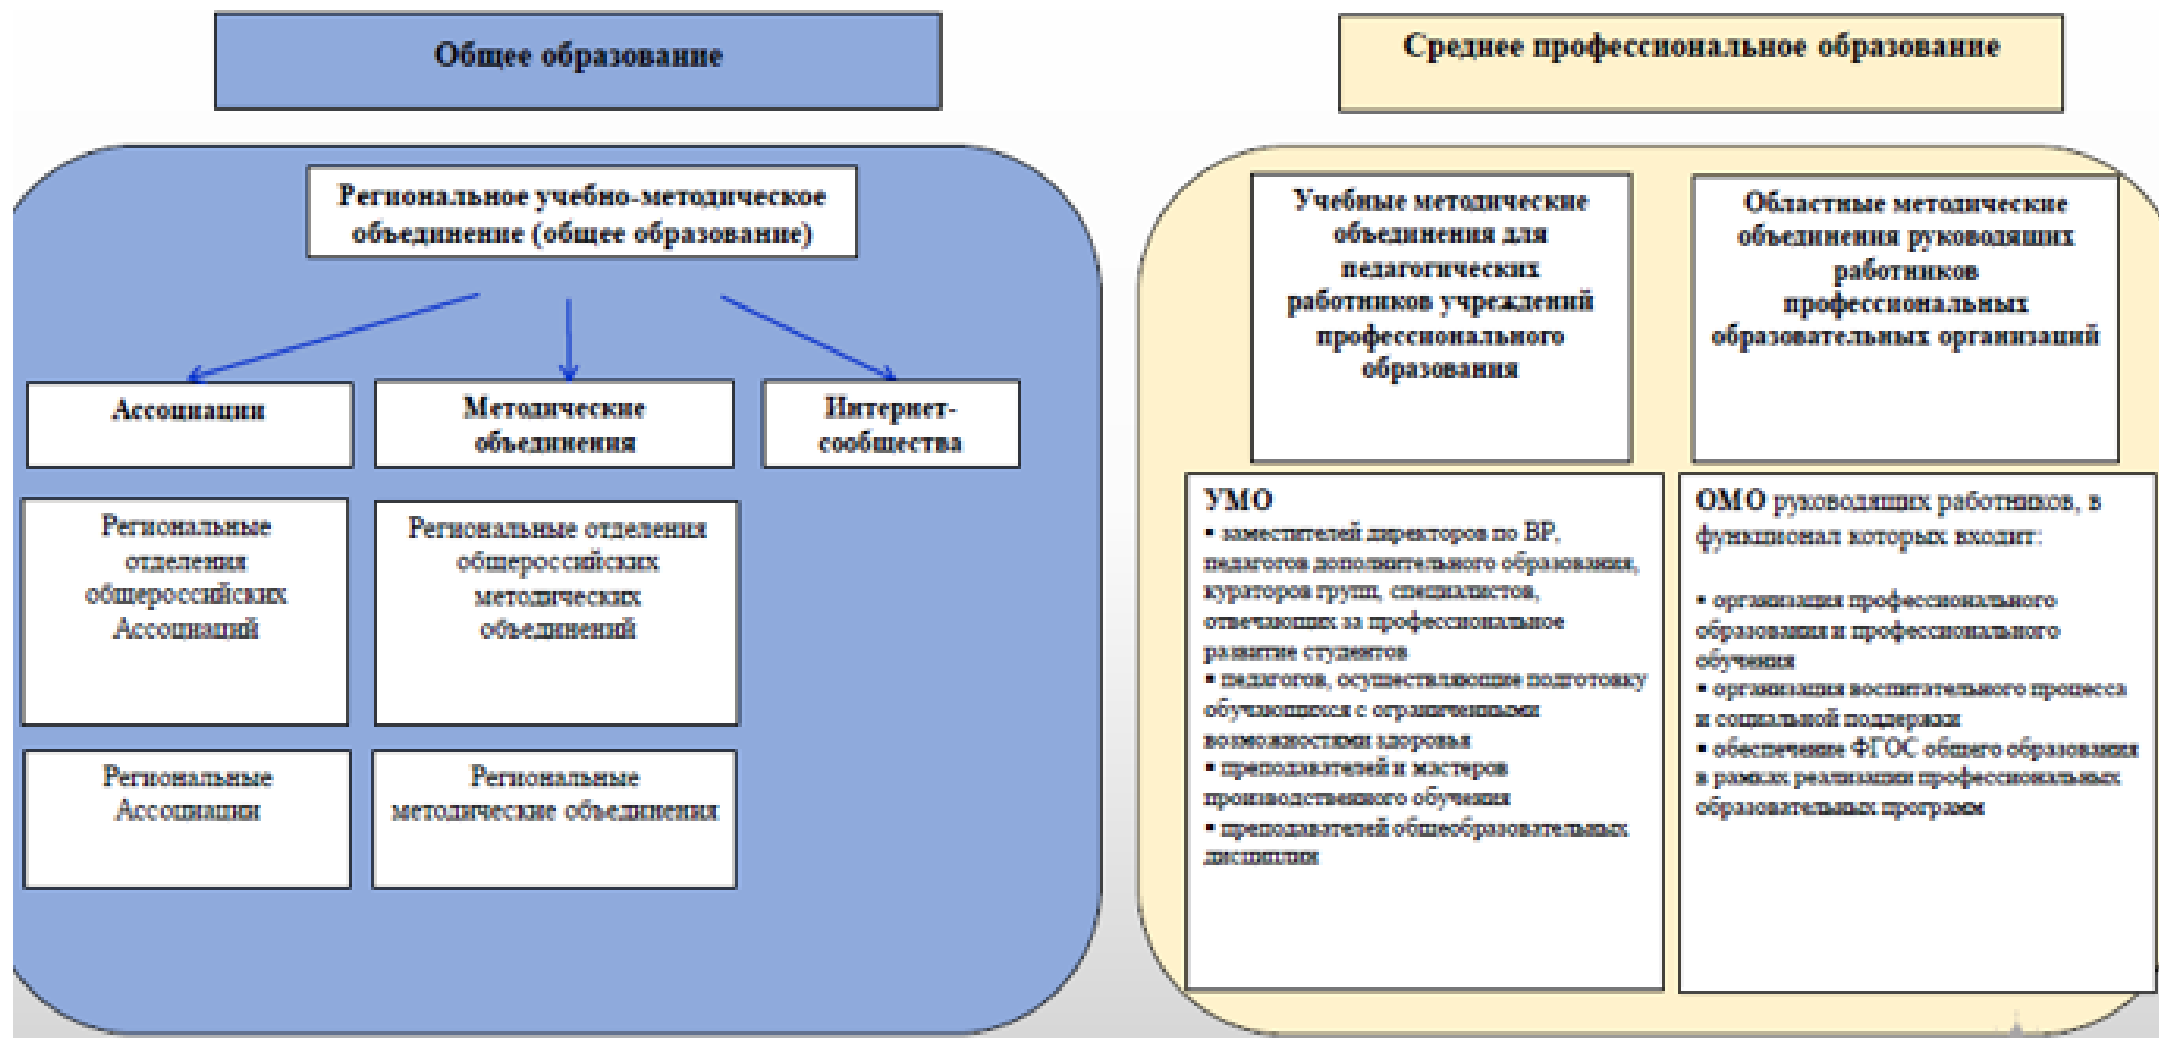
Общее образование

Региональное учебно-методическое объединение (общее образование)

Ассоциации

Методические объединения

Интернет-сообщества

Региональные отделения общероссийских Ассоциаций

Региональные отделения общероссийских методических объединений

Региональные Ассоциации

Региональные методические объединения

Среднее профессиональное образование

Учебные методические объединения для педагогических работников учреждений профессионального образования

Областные методические объединения руководящих работников профессиональных образовательных организаций

УМО
▪ заместителей директоров по ВР, педагогов дополнительного образования, кураторов групп, специалистов, отвечающих за профессиональное развитие студентов
▪ педагогов, осуществляющие подготовку обучающихся с ограниченными возможностями здоровья
▪ преподавателей и мастеров производственного обучения
▪ преподавателей общеобразовательных дисциплин

ОМО руководящих работников, в функционал которых входит:

▪ организация профессионального образования и профессионального обучения
▪ организация воспитательного процесса и социальной поддержки
▪ обеспечение ФГОС общего образования в рамках реализации профессиональных образовательных программ